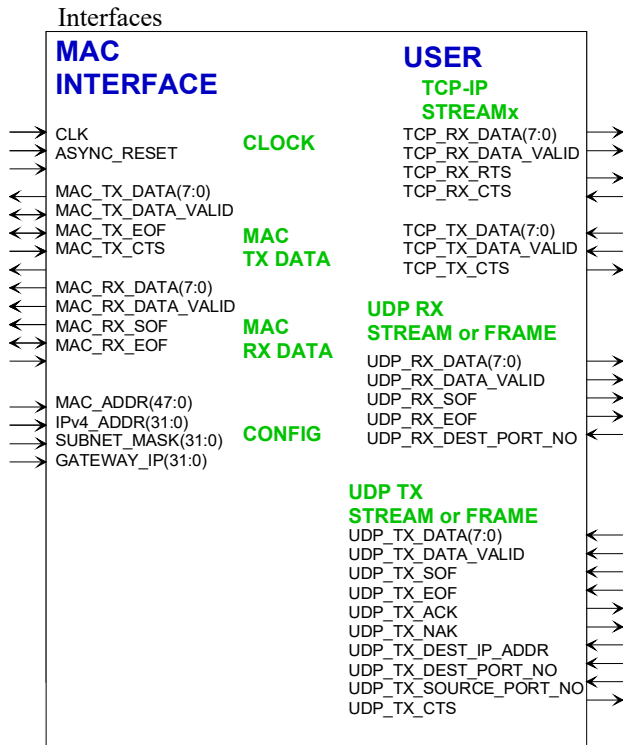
Interfaces

MAC INTERFACE

CLK
ASYNC_RESET

CLOCK

MAC_TX_DATA(7:0)
MAC_TX_DATA_VALID
MAC_TX_EOF
MAC_TX_CTS

MAC TX DATA

MAC_RX_DATA(7:0)
MAC_RX_DATA_VALID
MAC_RX_SOF
MAC_RX_EOF

MAC RX DATA

MAC_ADDR(47:0)
IPv4_ADDR(31:0)
SUBNET_MASK(31:0)
GATEWAY_IP(31:0)

CONFIG

USER

TCP-IP STREAMx

TCP_RX_DATA(7:0)
TCP_RX_DATA_VALID
TCP_RX_RTS
TCP_RX_CTS

TCP_TX_DATA(7:0)
TCP_TX_DATA_VALID
TCP_TX_CTS

UDP RX STREAM or FRAME

UDP_RX_DATA(7:0)
UDP_RX_DATA_VALID
UDP_RX_SOF
UDP_RX_EOF
UDP_RX_DEST_PORT_NO

UDP TX STREAM or FRAME

UDP_TX_DATA(7:0)
UDP_TX_DATA_VALID
UDP_TX_SOF
UDP_TX_EOF
UDP_TX_ACK
UDP_TX_NAK
UDP_TX_DEST_IP_ADDR
UDP_TX_DEST_PORT_NO
UDP_TX_SOURCE_PORT_NO
UDP_TX_CTS